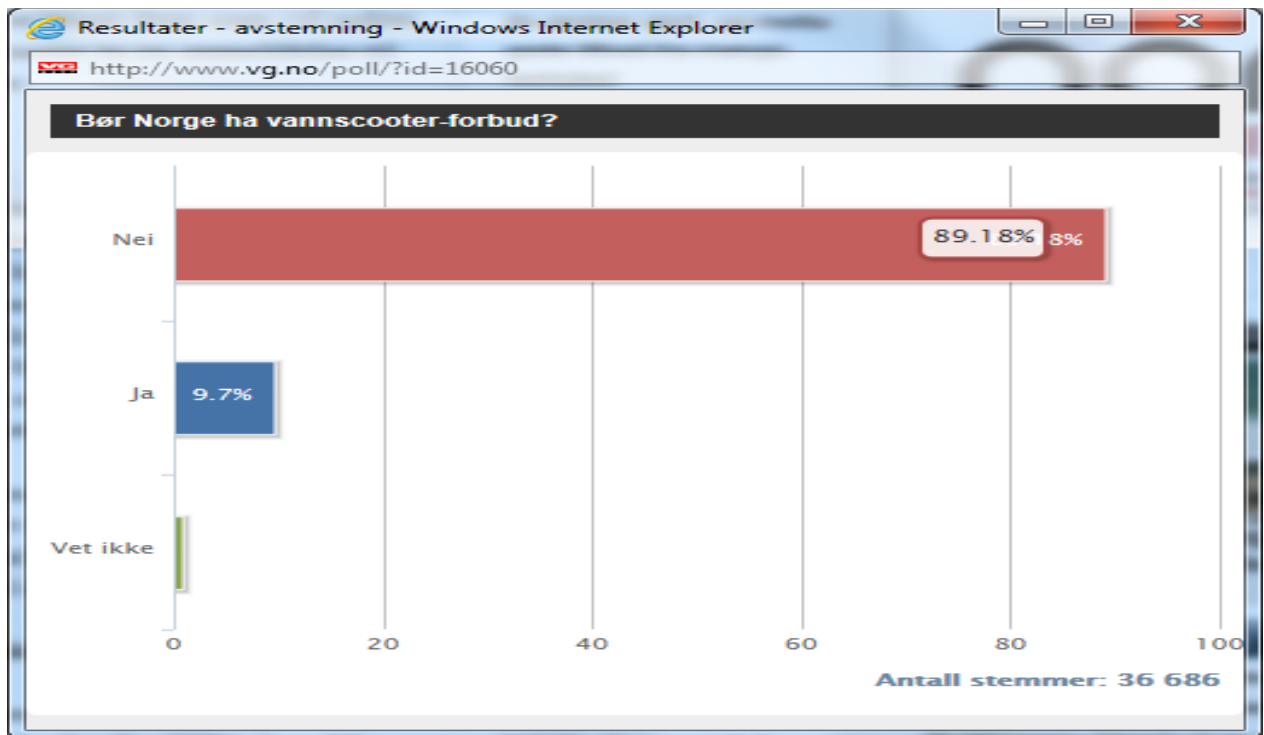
Resultater - avstemning - Windows Internet Explorer

VG http://www.vg.no/poll/?id=16060

Bør Norge ha vannscooter-forbud?

Nei

89.18% 8%

Ja

9.7%

Vet ikke

0
20
40
60
80
100

Antall stemmer: 36 686